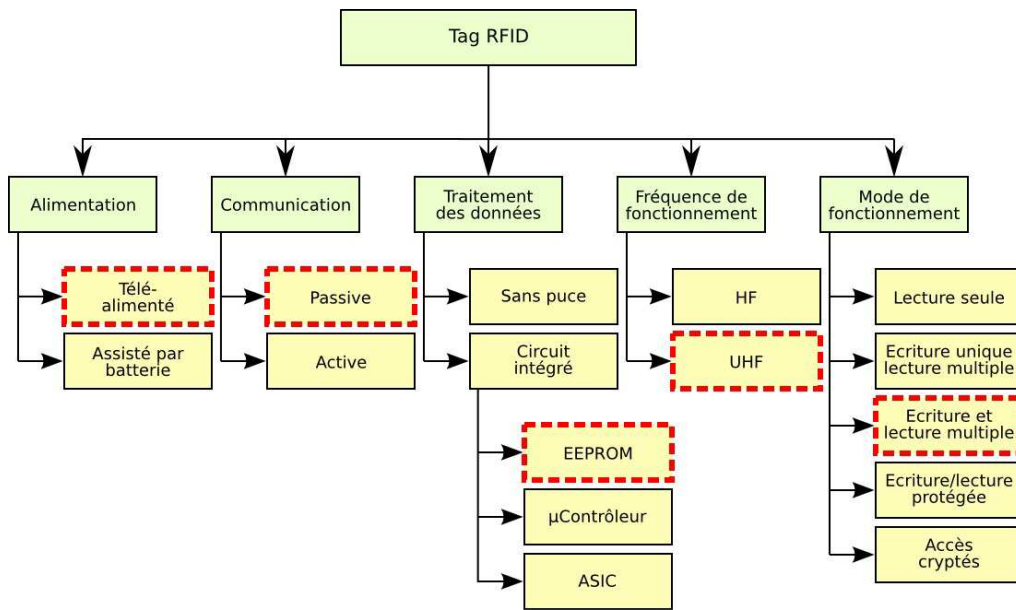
Tag RFID

Alimentation

Télé-alimenté

Assisté par batterie

Communication

Passive

Active

Traitement des données

Sans puce

Circuit intégré

EEPROM

µContrôleur

ASIC

Fréquence de fonctionnement

HF

UHF

Mode de fonctionnement

Lecture seule

Ecriture unique lecture multiple

Ecriture et lecture multiple

Ecriture/lecture protégée

Accès cryptés